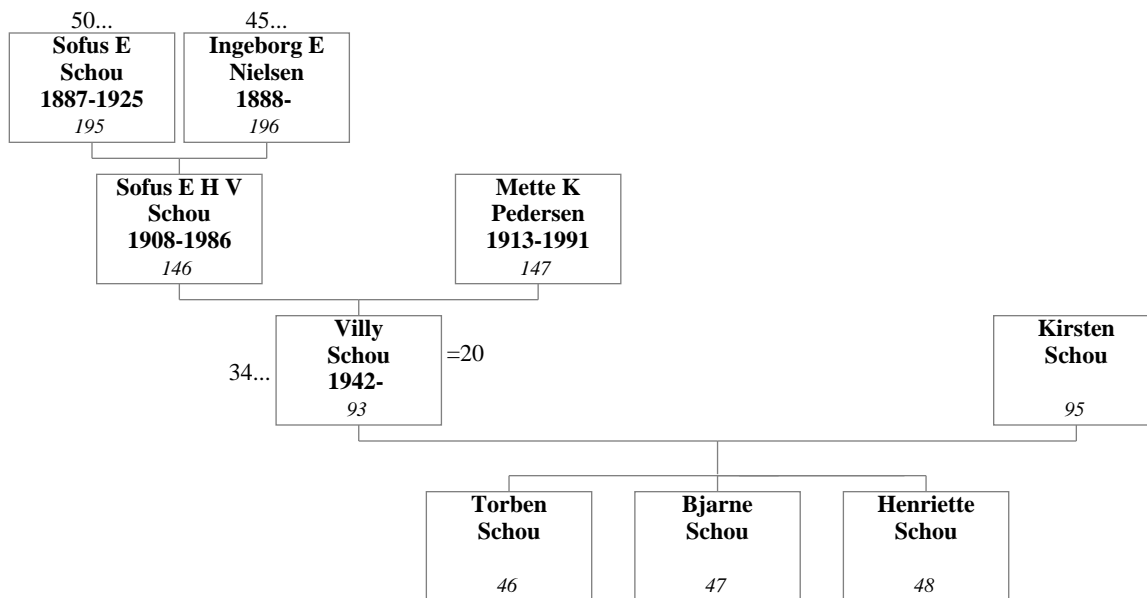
50...
Sofus E Schou 1887-1925
195

45...
Ingeborg E Nielsen 1888-
196

Sofus E H V Schou 1908-1986
146

Mette K Pedersen 1913-1991
147

34...
Villy Schou 1942-
93
=20

Kirsten Schou
95

Torben Schou
46

Bjarne Schou
47

Henriette Schou
48